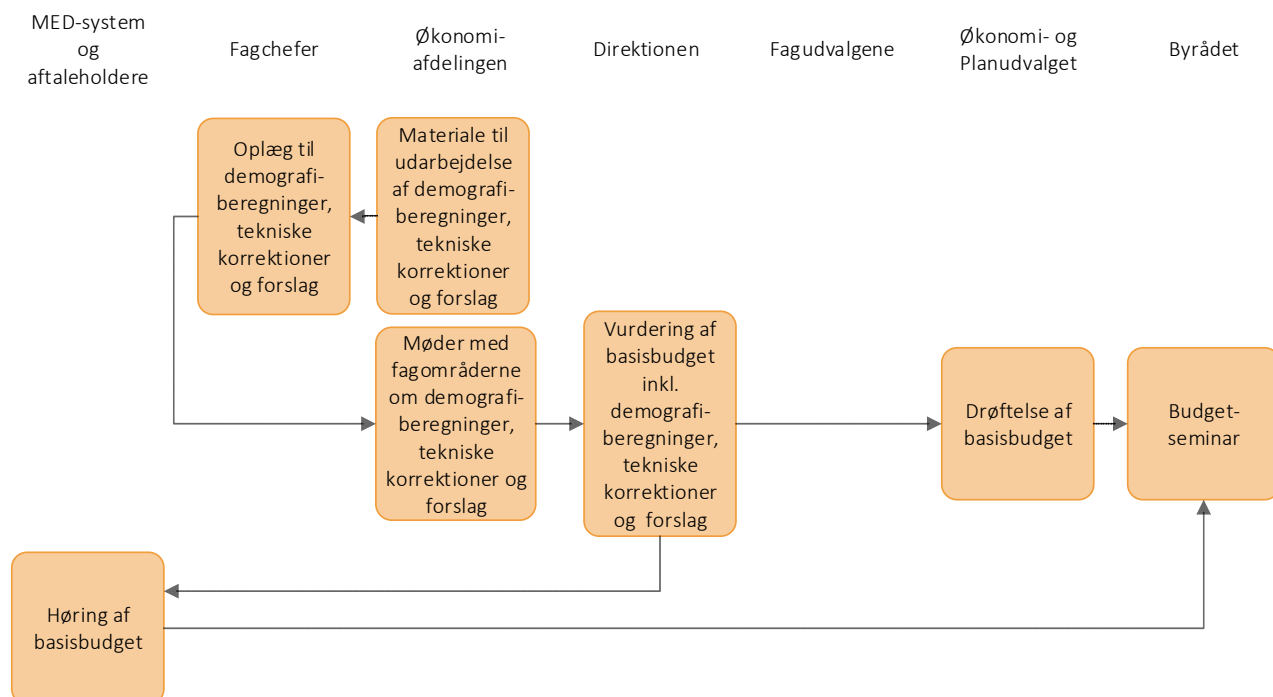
MED-system og aftaleholdere

Fagchefer

Økonomi-afdelingen

Direktionen

Fagudvalgene

Økonomi- og Planudvalget

Byrådet

Oplæg til demografiberegninger, tekniske korrektioner og forslag

Materiale til udarbejdelse af demografiberegninger, tekniske korrektioner og forslag

Møder med fagområderne om demografiberegninger, tekniske korrektioner og forslag

Vurdering af basisbudget inkl. demografiberegninger, tekniske korrektioner og forslag

Drøftelse af basisbudget

Budget-seminar

Høring af basisbudget